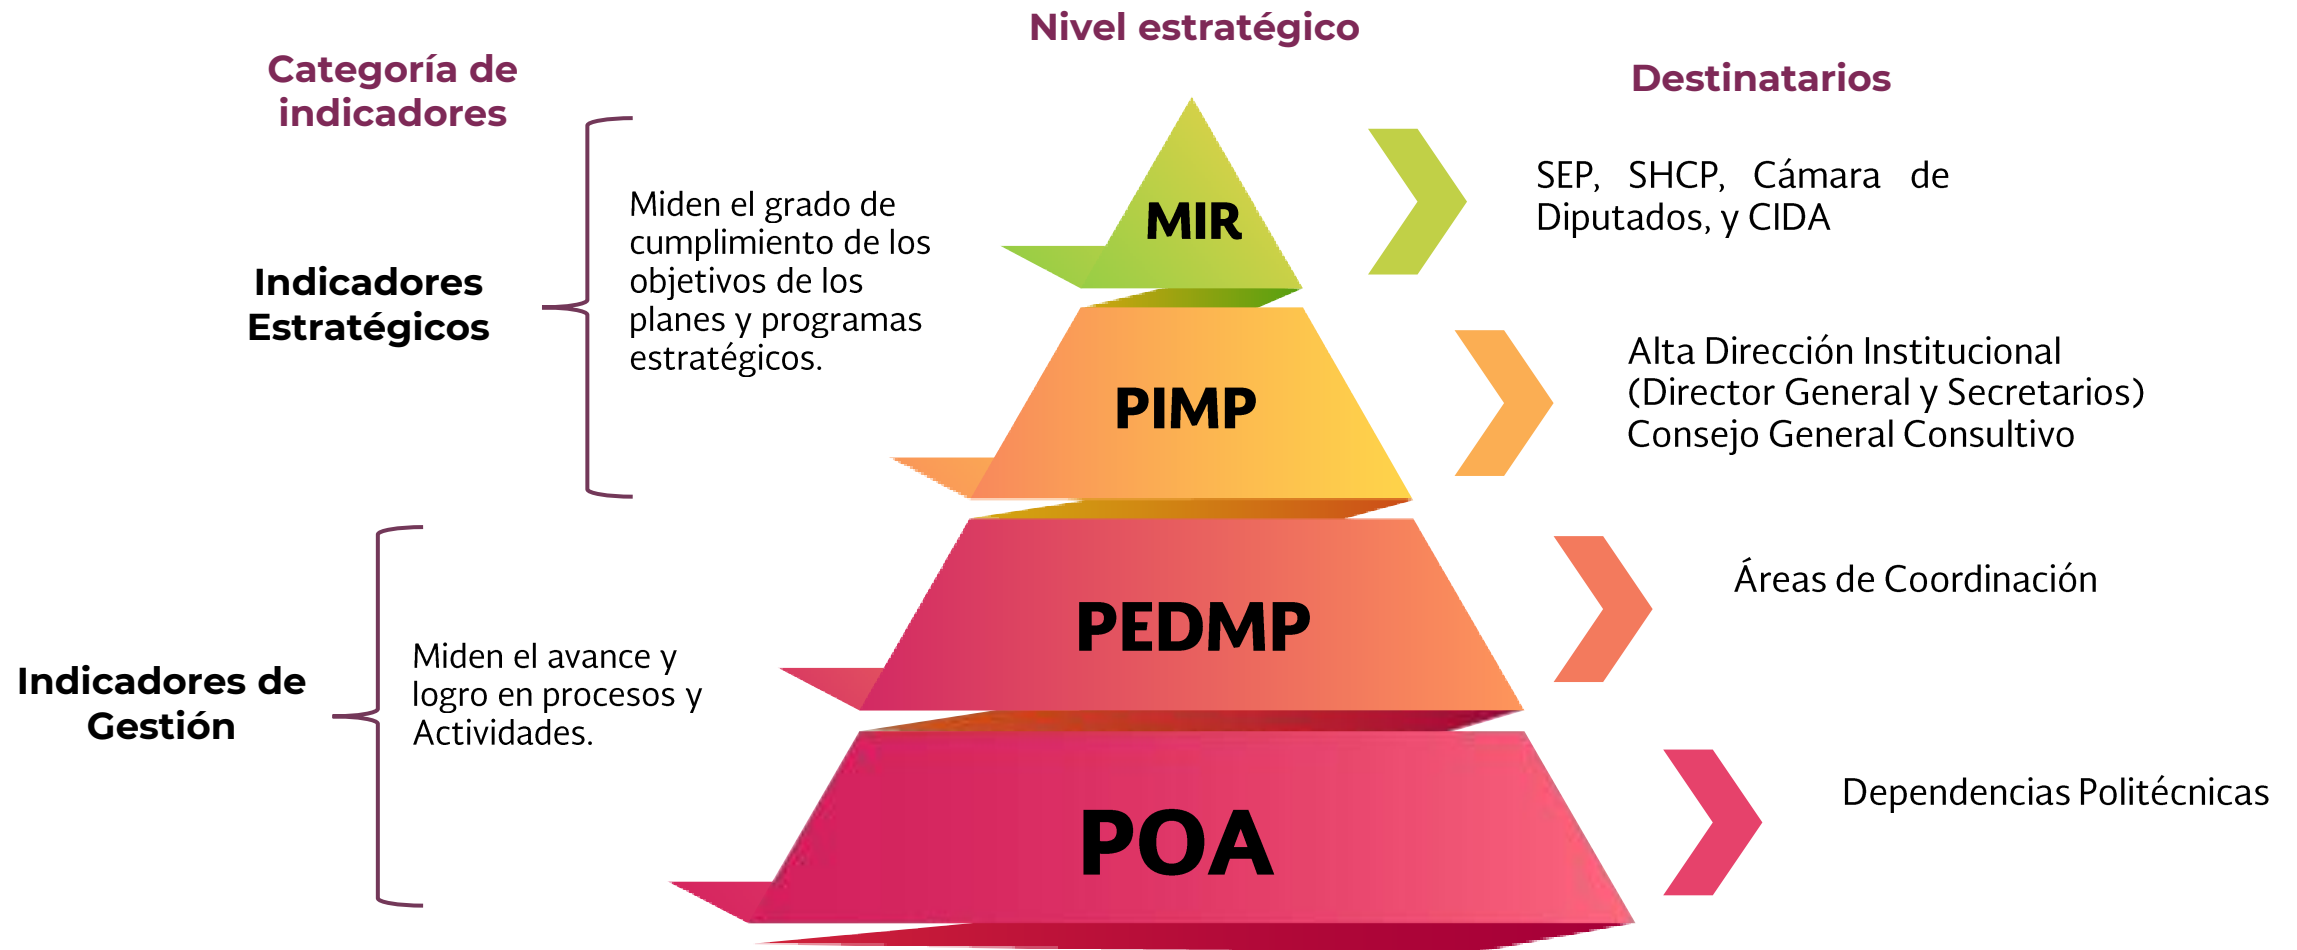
Nivel estratégico

Categoría de indicadores

Destinatarios

Indicadores Estratégicos

Miden el grado de cumplimiento de los objetivos de los planes y programas estratégicos.

MIR

SEP, SHCP, Cámara de Diputados, y CIDA

PIMP

Alta Dirección Institucional (Director General y Secretarios) Consejo General Consultivo

PEDMP

Áreas de Coordinación

Indicadores de Gestión

Miden el avance y logro en procesos y Actividades.

POA

Dependencias Politécnicas